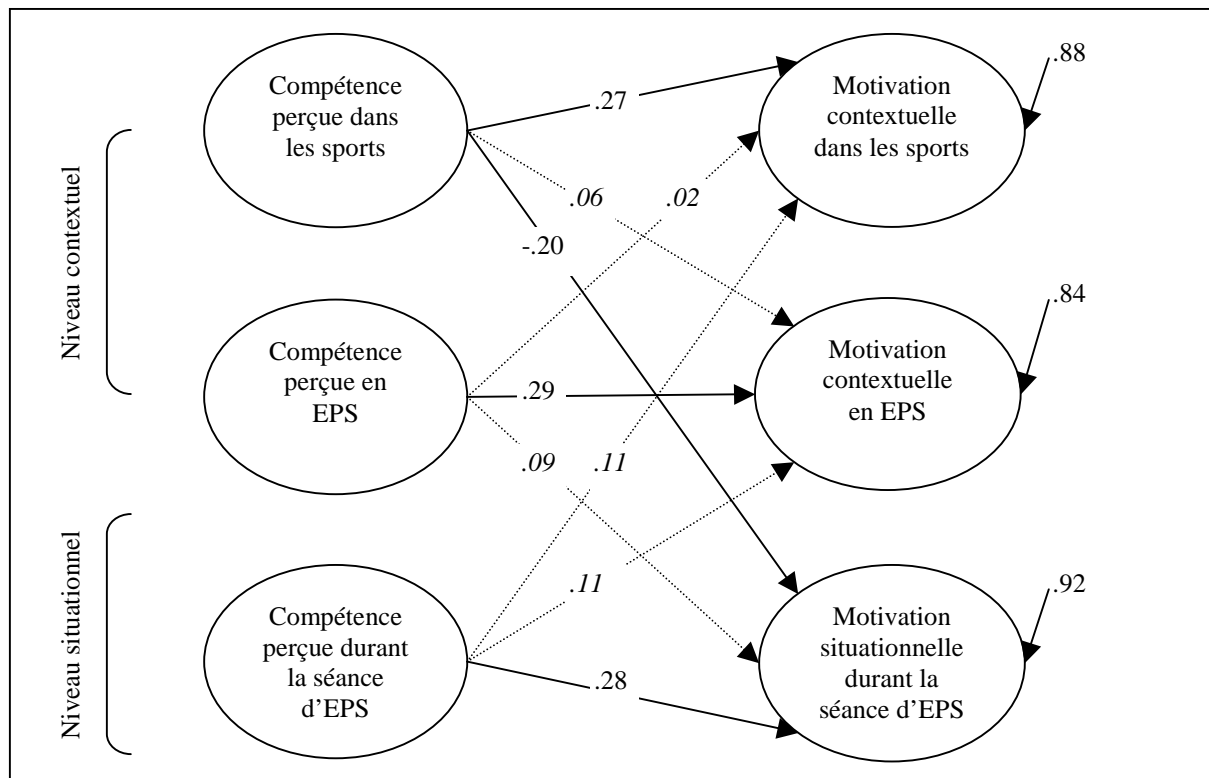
Niveau contextuel

Niveau situationnel

Compétence perçue dans les sports

Compétence perçue en EPS

Compétence perçue durant la séance d'EPS

Motivation contextuelle dans les sports

Motivation contextuelle en EPS

Motivation situationnelle durant la séance d'EPS

.27

.06

.02

-.20

.29

.09

.11

.11

.28

.88

.84

.92